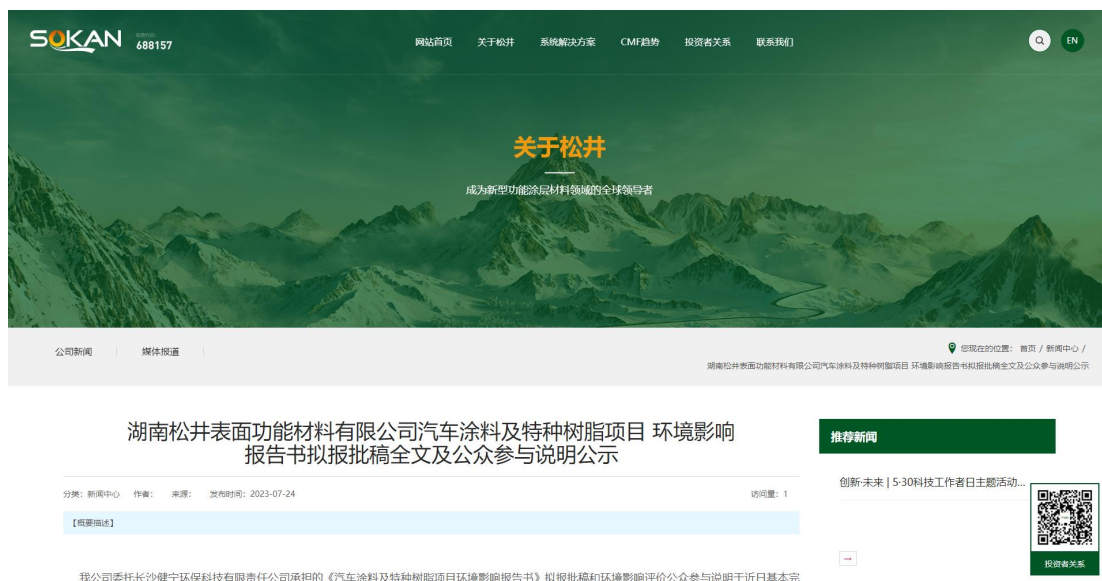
SOKAN 688157

网站首页 关于松井 系统解决方案 CMF趋势 投资者关系 联系我们

EN

关于松井

成为新型功能涂层材料领域的全球领导者

公司新闻 | 媒体报道 |

您现在的位置： 首页 / 新闻中心 / 湖南松井表面功能材料有限公司汽车涂料及特种树脂项目 环境影响报告书拟报批稿全文及公众参与说明公示

湖南松井表面功能材料有限公司汽车涂料及特种树脂项目 环境影响报告书拟报批稿全文及公众参与说明公示

分类：新闻中心 作者： 来源： 发布时间：2023-07-24

访问量：1

【概要描述】

推荐新闻

创新·未来 | 5·30科技工作者日主题活动...

→

投资者关系

我公司委托长沙健宁环保科技有限责任公司承担的《汽车涂料及特种树脂项目环境影响报告书》拟报批稿和环境影响评价公众参与说明于近日基本完